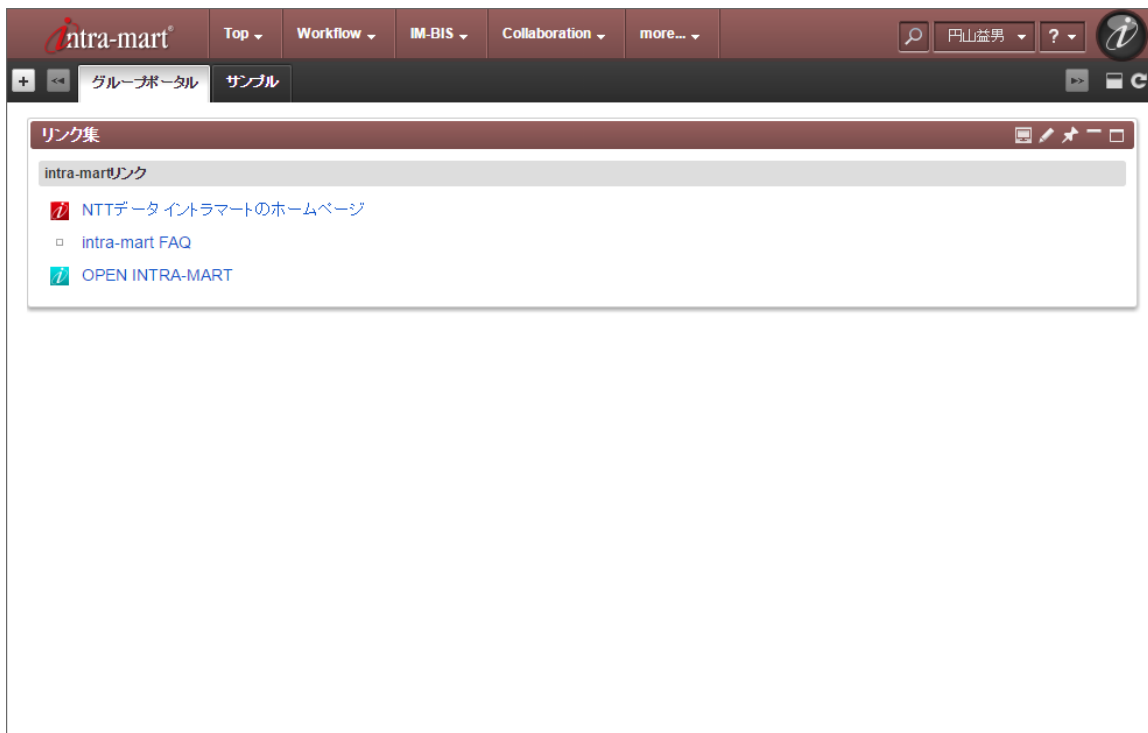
intra-mart®

Top
Workflow
IM-BIS
Collaboration
more...

円山益男
?

+
<<
グループポータル
サンプル
>>

リンク集

intra-martリンク

NTTデータ イントラマートのホームページ

intra-mart FAQ

OPEN INTRA-MART